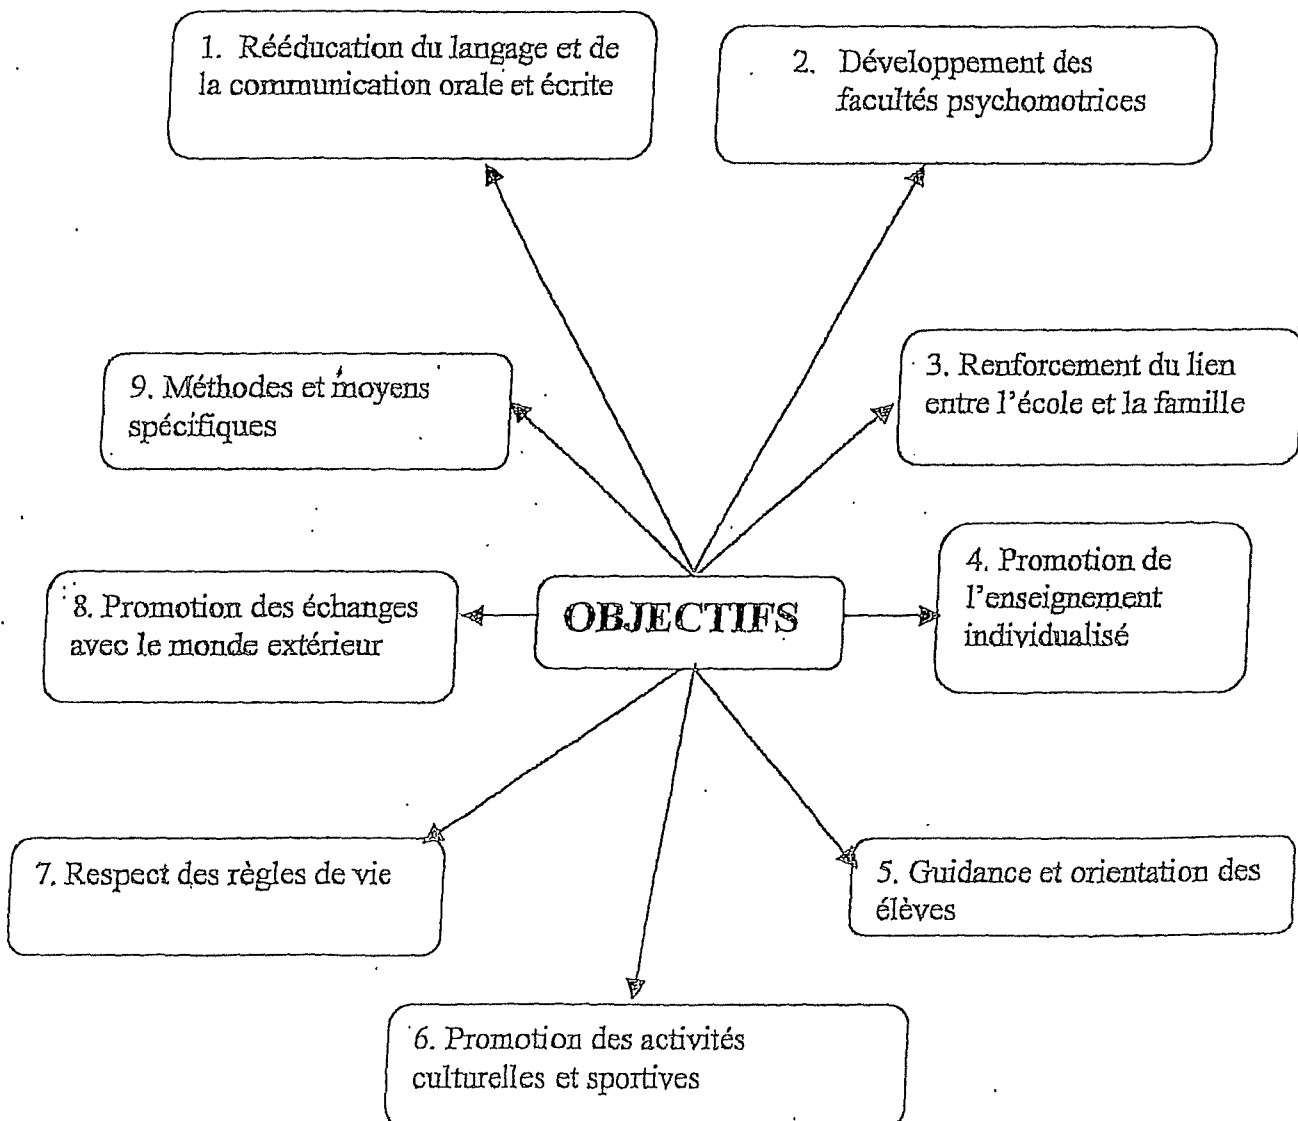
1. Rééducation du langage et de la communication orale et écrite

2. Développement des facultés psychomotrices

9. Méthodes et moyens spécifiques

3. Renforcement du lien entre l'école et la famille

8. Promotion des échanges avec le monde extérieur

OBJECTIFS

4. Promotion de l'enseignement individualisé

7. Respect des règles de vie

5. Guidance et orientation des élèves

6. Promotion des activités culturelles et sportives